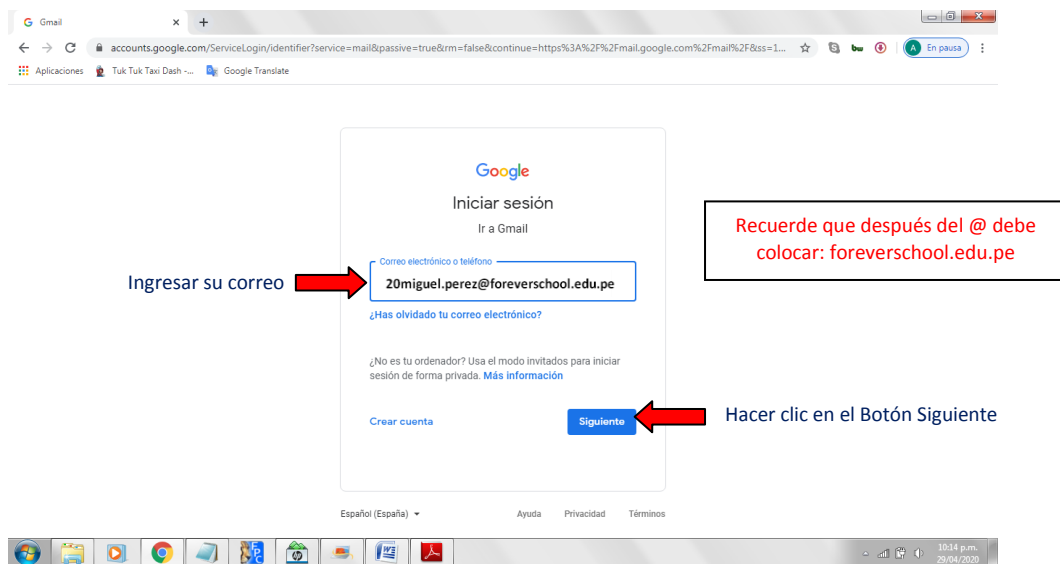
Gmail ×
+
accounts.google.com/ServiceLogin/identifier?service=mail&passive=true&rm=false&continue=https%3A%2F%2Fmail.google.com%2Fmail%2F&ss=1...
A En pausa
Aplicaciones Tuk Tuk Taxi Dash -... Google Translate

Google
Iniciar sesión
Ir a Gmail
Correo electrónico o teléfono
20miguel.perez@foreverschool.edu.pe
¿Has olvidado tu correo electrónico?
¿No es tu ordenador? Usa el modo invitados para iniciar sesión de forma privada. Más información
Crear cuenta
Siguiente

Recuerde que después del @ debe colocar: foreverschool.edu.pe

Ingresar su correo

Hacer clic en el Botón Siguiente

Español (España) Ayuda Privacidad Términos

10:14 p.m.
29/04/2020